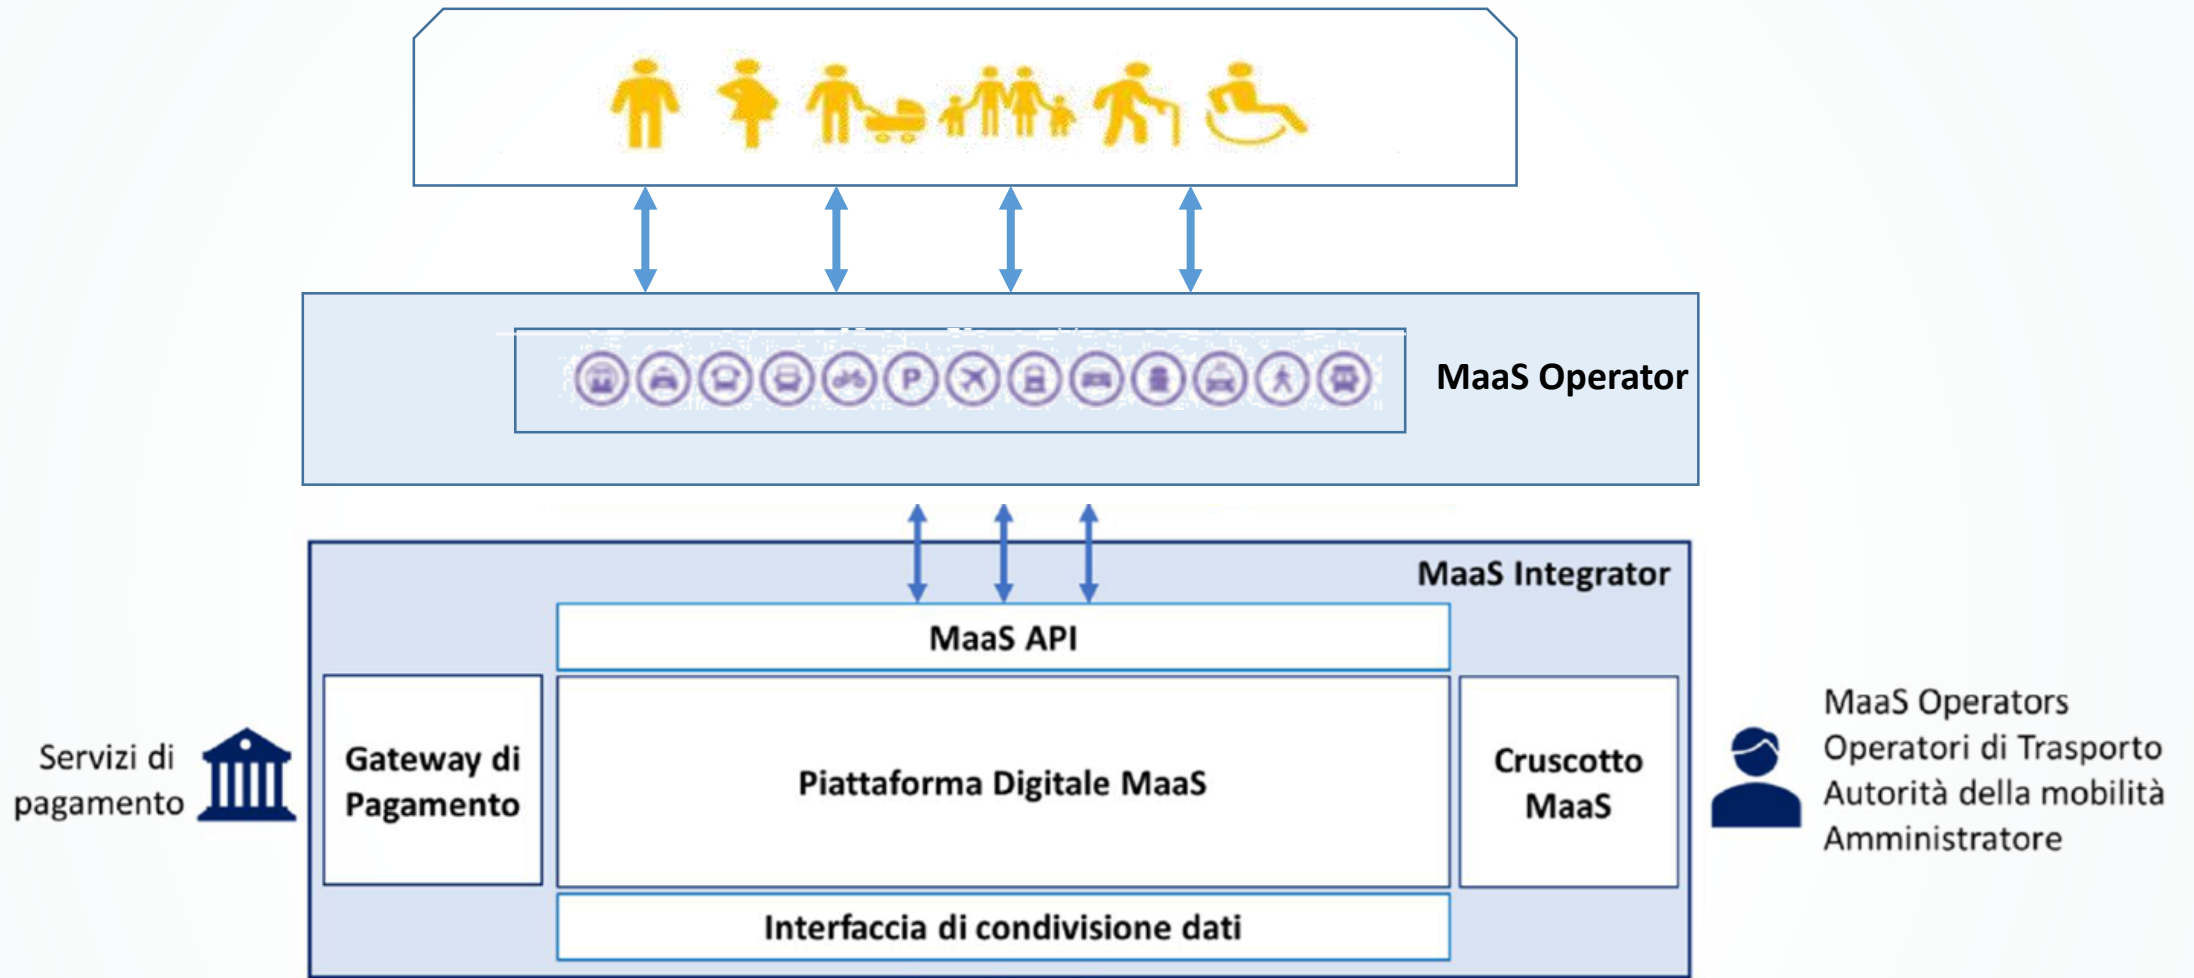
P

MaaS Operator

MaaS Integrator

MaaS API

Servizi di pagamento

Gateway di Pagamento

Piattaforma Digitale MaaS

Cruscotto MaaS

MaaS Operators
Operatori di Trasporto
Autorità della mobilità
Amministratore

Interfaccia di condivisione dati